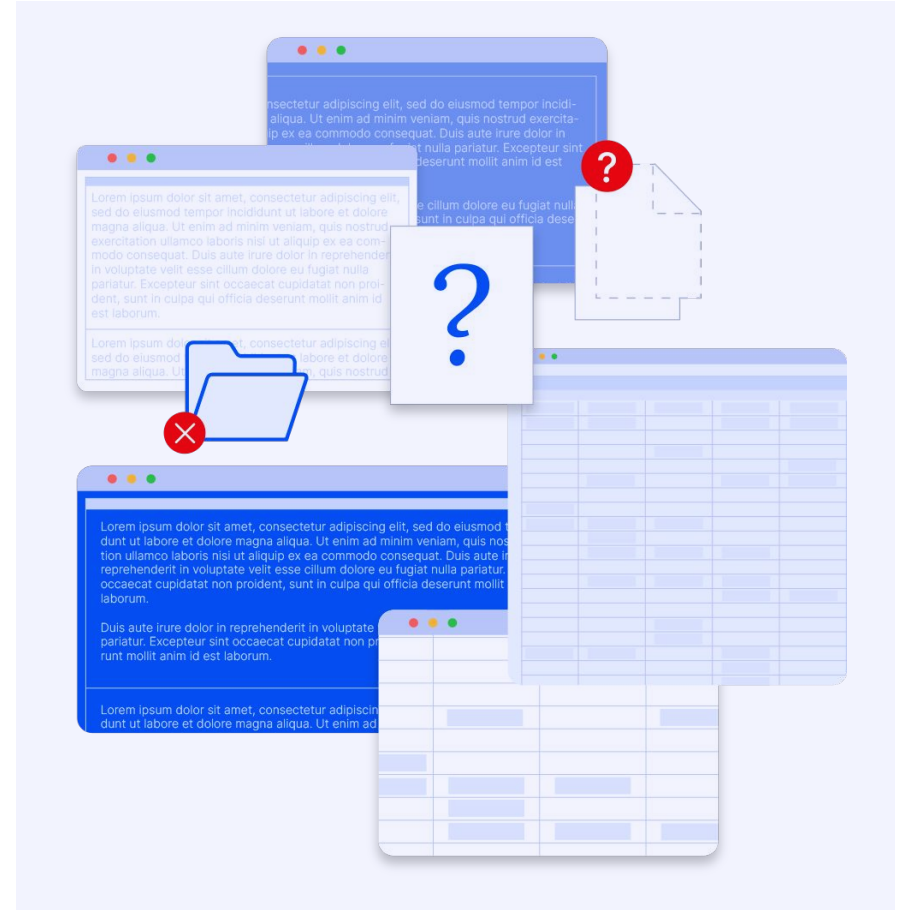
nsectetur adipiscing elit, sed do eiusmod tempor incidi- aliqua. Ut enim ad minim veniam, quis nostrud exercita- ip ex ea commodo consequat. Duis aute irure dolor in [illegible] nulla pariatur. Excepteur sint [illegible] deserunt mollit anim id est

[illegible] cillum dolore eu fugiat nulla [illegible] sunt in culpa qui officia dese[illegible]

?

Lorem ipsum dolor sit amet, consectetur adipiscing elit, sed do eiusmod tempor incididunt ut labore et dolore magna aliqua. Ut enim ad minim veniam, quis nostrud exercitation ullamco laboris nisi ut aliquip ex ea commodo consequat. Duis aute irure dolor in reprehenderit in voluptate velit esse cillum dolore eu fugiat nulla pariatur. Excepteur sint occaecat cupidatat non proident, sunt in culpa qui officia deserunt mollit anim id est laborum.

Lorem ipsum dol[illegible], consectetur adipiscing el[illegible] sed do eiusmod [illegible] labore et dolore magna aliqua. Ut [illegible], quis nostrud

?

Lorem ipsum dolor sit amet, consectetur adipiscing elit, sed do eiusmod t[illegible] dunt ut labore et dolore magna aliqua. Ut enim ad minim veniam, quis nos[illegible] tion ullamco laboris nisi ut aliquip ex ea commodo consequat. Duis aute i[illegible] reprehenderit in voluptate velit esse cillum dolore eu fugiat nulla pariatur. occaecat cupidatat non proident, sunt in culpa qui officia deserunt mollit laborum.

Duis aute irure dolor in reprehenderit in voluptate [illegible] pariatur. Excepteur sint occaecat cupidatat non pr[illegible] runt mollit anim id est laborum.

Lorem ipsum dolor sit amet, consectetur adipisc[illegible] dunt ut labore et dolore magna aliqua. Ut enim ad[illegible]